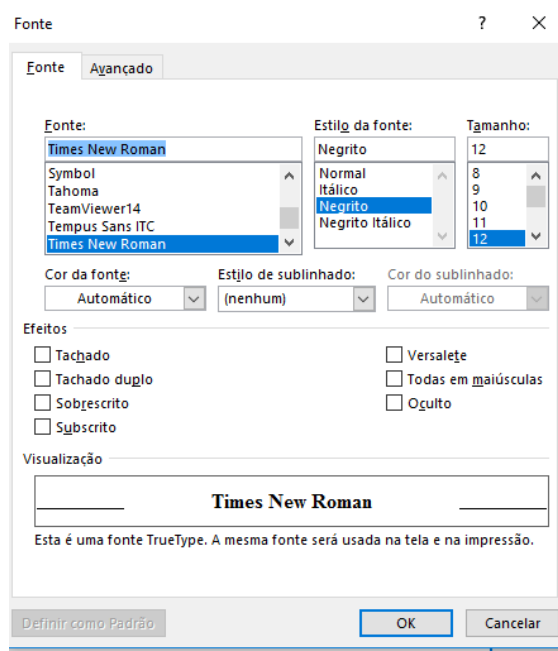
Fonte

?

Fonte | Avançado

Fonte:
Times New Roman
Symbol
Tahoma
TeamViewer14
Tempus Sans ITC
Times New Roman

Estilo da fonte:
Negrito
Normal
Itálico
Negrito
Negrito Itálico

Tamanho:
12
8
9
10
11
12

Cor da fonte:
Automático

Estilo de sublinhado:
(nenhum)

Cor do sublinhado:
Automático

Efeitos
Tachado
Tachado duplo
Sobrescrito
Subscrito
Versalete
Todas em maiúsculas
Oculto

Visualização
Times New Roman
Esta é uma fonte TrueType. A mesma fonte será usada na tela e na impressão.

Definir como Padrão
OK
Cancelar